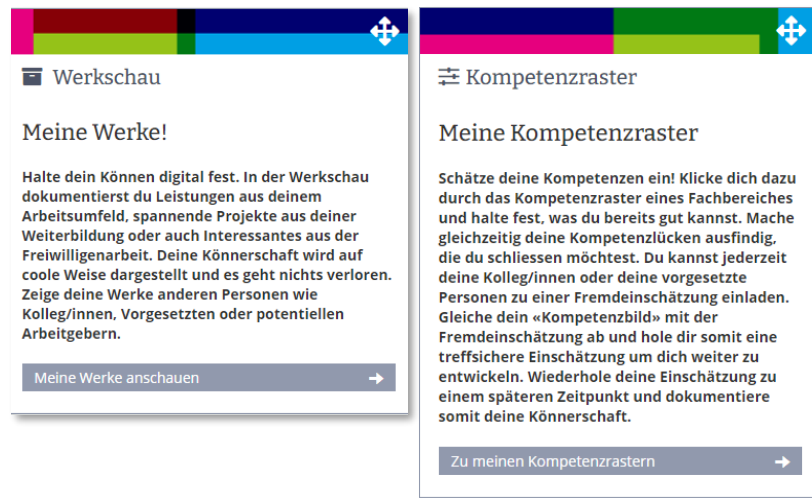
Werkschau

Meine Werke!

Halte dein Können digital fest. In der Werkschau dokumentierst du Leistungen aus deinem Arbeitsumfeld, spannende Projekte aus deiner Weiterbildung oder auch Interessantes aus der Freiwilligenarbeit. Deine Könnerschaft wird auf coole Weise dargestellt und es geht nichts verloren. Zeige deine Werke anderen Personen wie Kolleg/innen, Vorgesetzten oder potentiellen Arbeitgebern.

Meine Werke anschauen

Kompetenzraster

Meine Kompetenzraster

Schätze deine Kompetenzen ein! Klicke dich dazu durch das Kompetenzraster eines Fachbereiches und halte fest, was du bereits gut kannst. Mache gleichzeitig deine Kompetenzlücken ausfindig, die du schliessen möchtest. Du kannst jederzeit deine Kolleg/innen oder deine vorgesetzte Personen zu einer Fremdeinschätzung einladen. Gleiche dein «Kompetenzbild» mit der Fremdeinschätzung ab und hole dir somit eine treffsichere Einschätzung um dich weiter zu entwickeln. Wiederhole deine Einschätzung zu einem späteren Zeitpunkt und dokumentiere somit deine Könnerschaft.

Zu meinen Kompetenzrastern